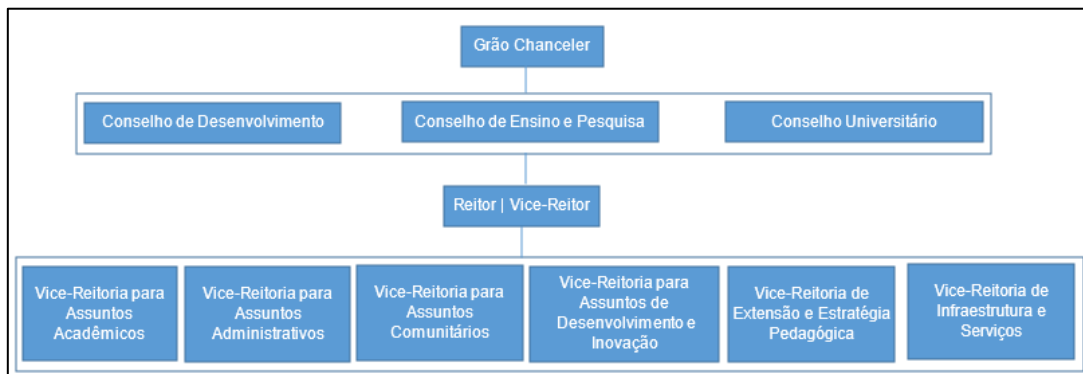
Grão Chanceler

Conselho de Desenvolvimento

Conselho de Ensino e Pesquisa

Conselho Universitário

Reitor | Vice-Reitor

Vice-Reitoria para Assuntos Acadêmicos

Vice-Reitoria para Assuntos Administrativos

Vice-Reitoria para Assuntos Comunitários

Vice-Reitoria para Assuntos de Desenvolvimento e Inovação

Vice-Reitoria de Extensão e Estratégia Pedagógica

Vice-Reitoria de Infraestrutura e Serviços